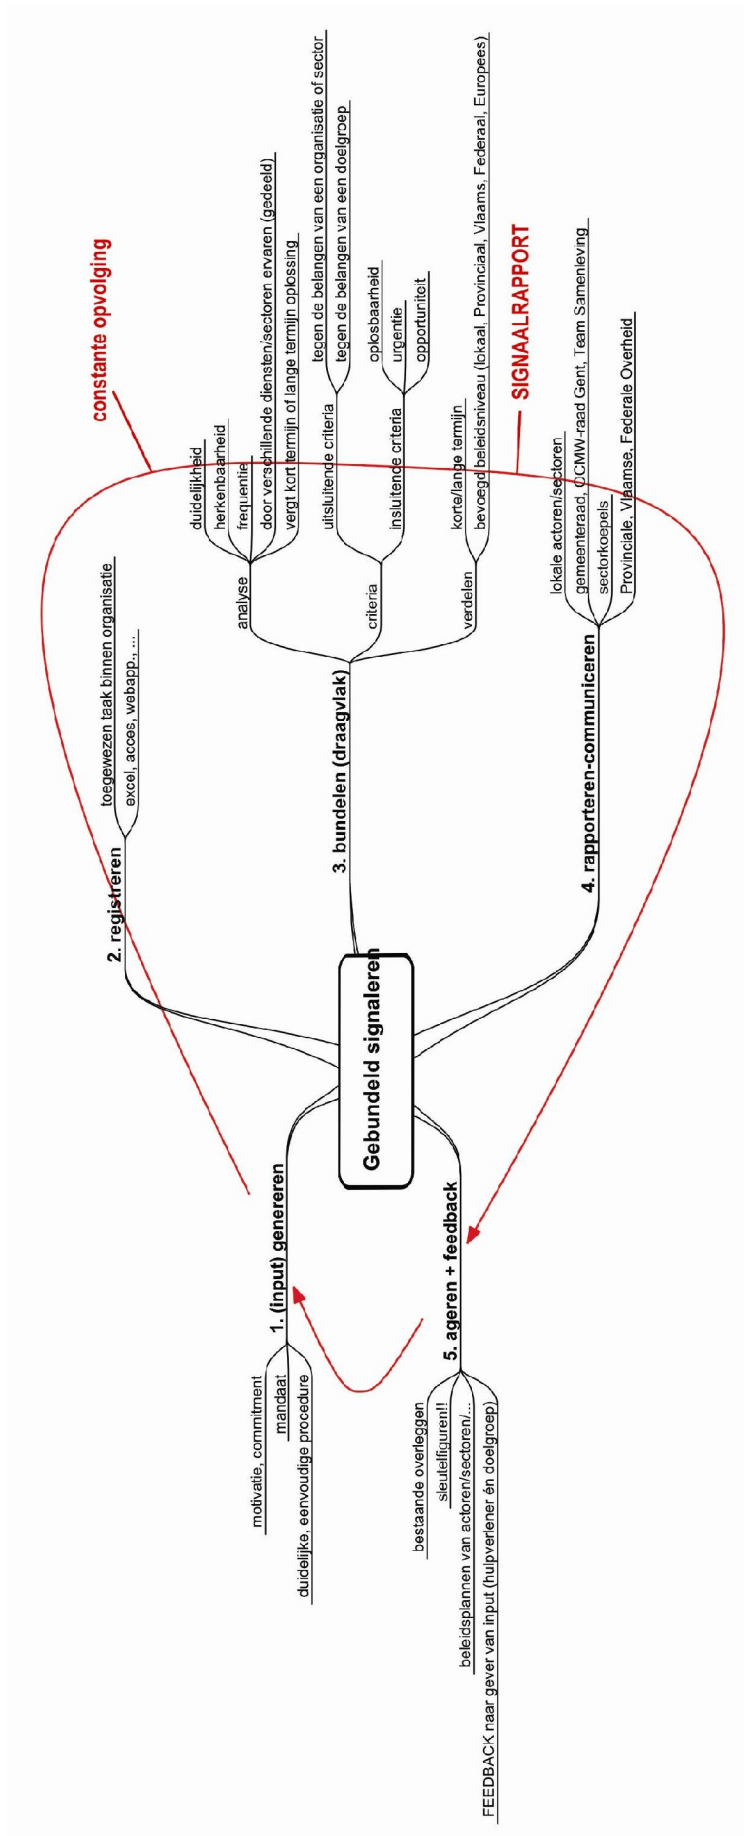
Gebundeld signaleren

1. (input) genereren
motivatie, commitment
mandaat
duidelijke, eenvoudige procedure

2. registreren
toegewezen taak binnen organisatie
excel, acces, webapp., ...

3. bundelen (draagvlak)
analyse
duidelijkheid
herkenbaarheid
frequentie
door verschillende diensten/sectoren ervaren (gedeeld)
vergt kort termijn of lange termijn oplossing
criteria
uitsluitende criteria
tegen de belangen van een organisatie of sector
tegen de belangen van een doelgroep
insluitende criteria
oplosbaarheid
urgentie
opportuniteit
verdelen
korte/lange termijn
bevoegd beleidsniveau (lokaal, Provinciaal, Vlaams, Federaal, Europees)

4. rapporteren-communiceren
lokale actoren/sectoren
gemeenteraad, OCMW-raad Gent, Team Samenleving
sectorkoepels
Provinciale, Vlaamse, Federale Overheid

5. ageren + feedback
bestaande overleggen
sleutelfiguren!!
beleidsplannen van actoren/sectoren/...
FEEDBACK naar gever van input (hulpverlener én doelgroep)

constante opvolging
SIGNAALRAPPORT